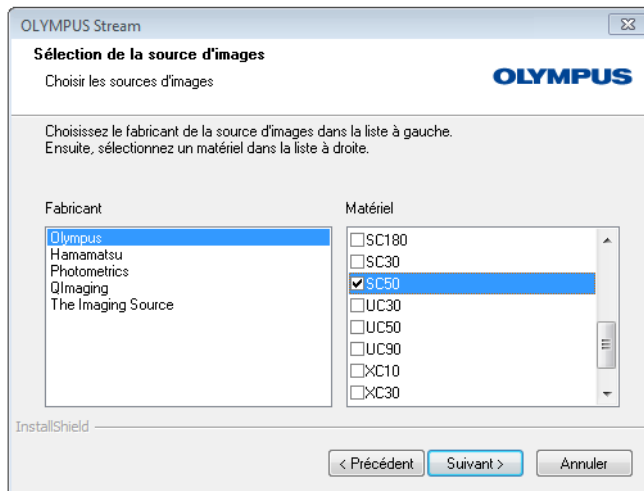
OLYMPUS Stream

Sélection de la source d'images

Choisir les sources d'images

OLYMPUS

Choisissez le fabricant de la source d'images dans la liste à gauche.
Ensuite, sélectionnez un matériel dans la liste à droite.

Fabricant

Olympus
Hamamatsu
Photometrics
QImaging
The Imaging Source

Matériel

SC180
SC30
SC50
UC30
UC50
UC90
XC10
XC30

InstallShield

< Précédent

Suivant >

Annuler